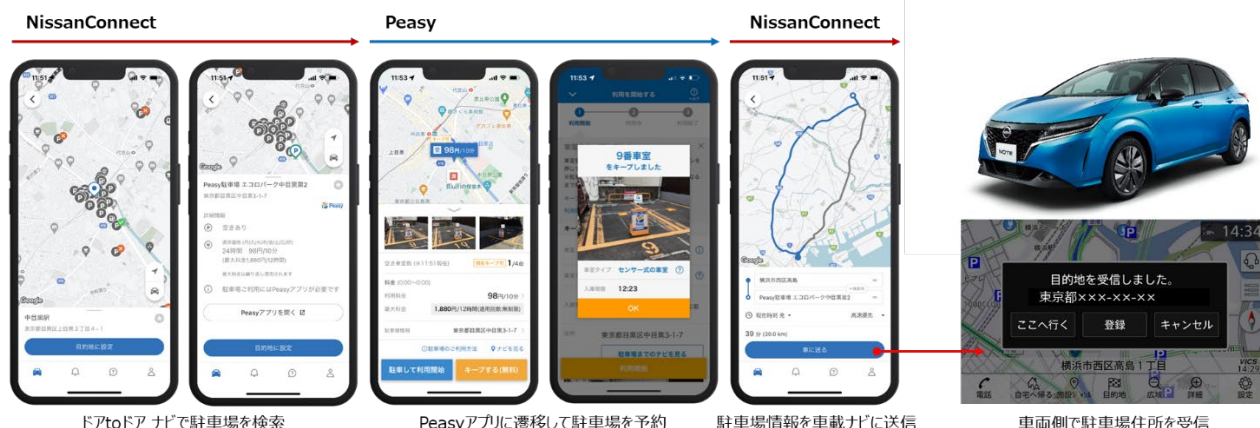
NissanConnect

Peasy

NissanConnect

11:51

中目黒駅

東京都目黒区上目黒3丁目4-1

目的地に設定

11:51

Peasy駐車場 エコロパーク中目黒第2

東京都目黒区中目黒3-1-7

空きあり

24時間 98円/10分

駐車場ご利用にはPeasyアプリが必要です

Peasyアプリを開く

目的地に設定

11:53

98円/10分

1/4台

98円/10分

1,880円/12時間

東京都目黒区中目黒3-1-7

駐車して利用開始

キープする(無料)

11:53

利用を開始する

9番車室
をキープしました

センサー式の車室

12:23

OK

東京都目黒区中目黒3-1-7

利用開始

11:51

横浜市西区高島

Peasy駐車場 エコロパーク中目黒第2

39分 (20.0 km)

車に送る

目的地を受信しました。

東京都×××-××-××

ここへ行く

登録

キャンセル

横浜市西区高島１丁目

14:34

電話

目的地

詳細

設定

ドアtoドア ナビで駐車場を検索

Peasyアプリに遷移して駐車場を予約

駐車場情報を車載ナビに送信

車両側で駐車場住所を受信